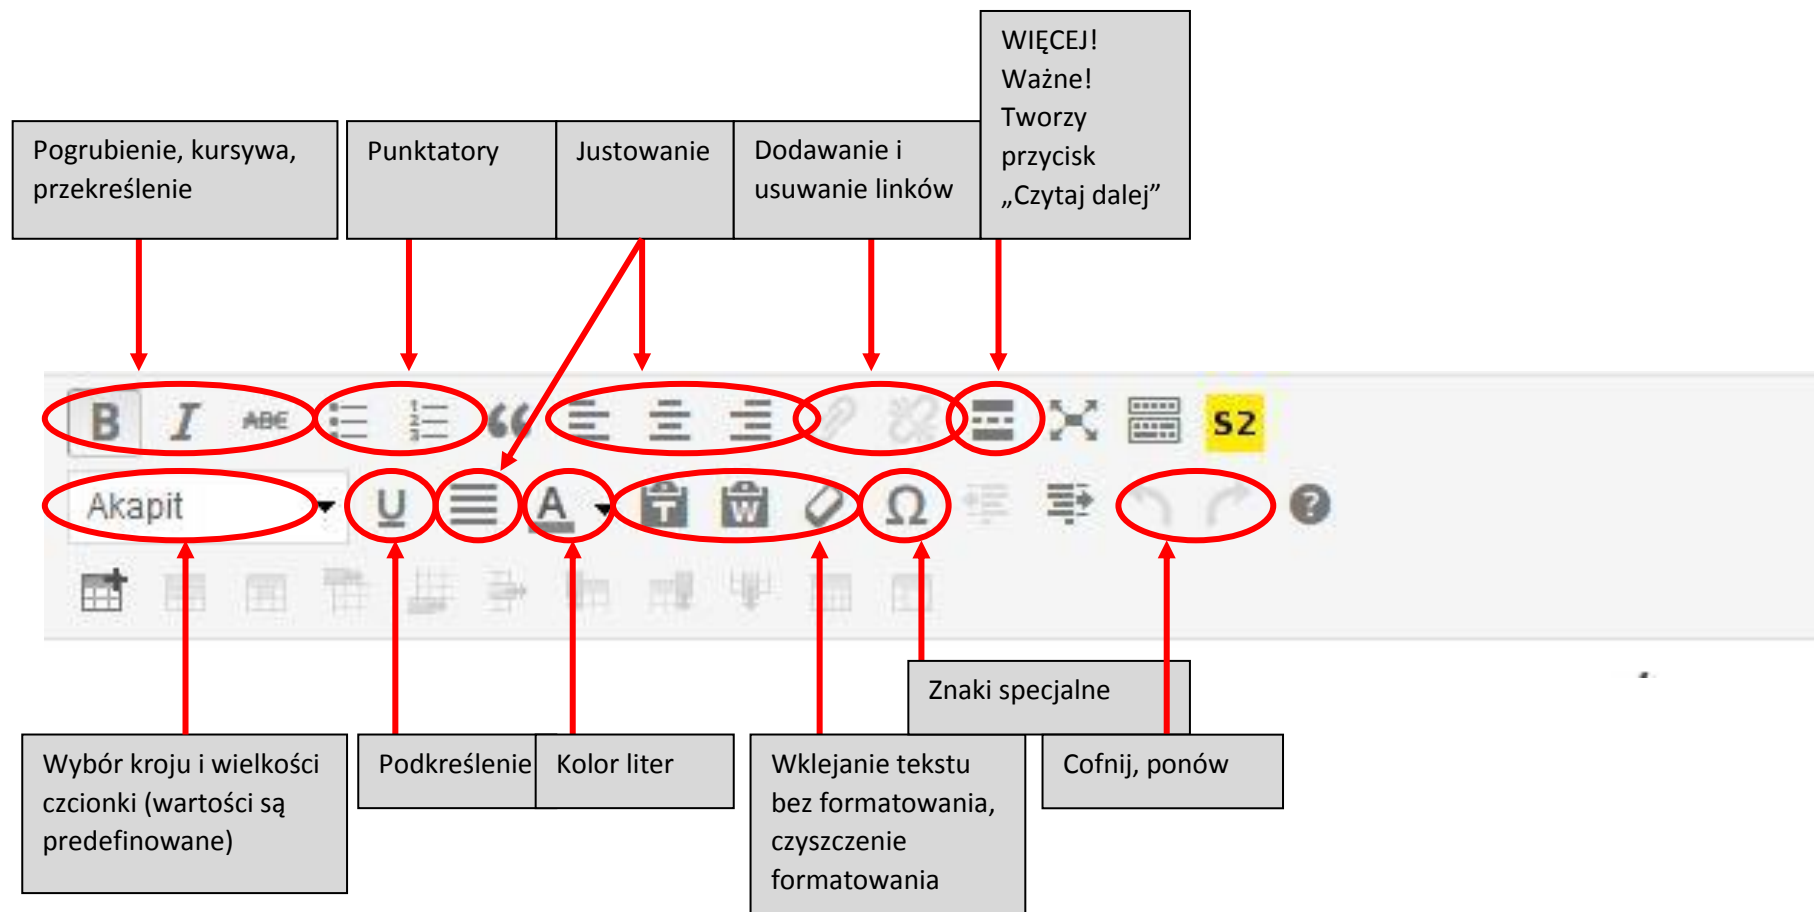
Pogrubienie, kursywa, przekreślenie

Punktatory

Justowanie

Dodawanie i usuwanie linków

WIĘCEJ! Ważne! Tworzy przycisk „Czytaj dalej”

B I ABC

S2

Akapit

U

A

Ω

Znaki specjalne

Wybór kroju i wielkości czcionki (wartości są predefinowane)

Podkreślenie

Kolor liter

Wklejanie tekstu bez formatowania, czyszczenie formatowania

Cofnij, ponów